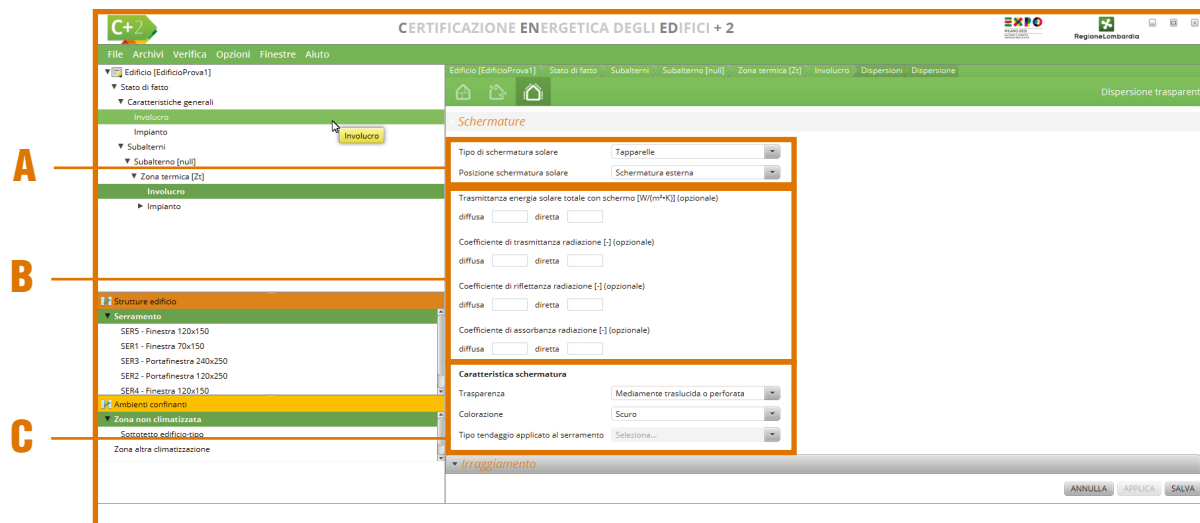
C+2

CERTIFICAZIONE ENERGETICA DEGLI EDIFICI + 2

EXPO MILANO 2015

RegioneLombardia

File Archivi Verifica Opzioni Finestre Aiuto

Edificio [EdificioProva1]
Stato di fatto
Caratteristiche generali
Involucro
Impianto
Subalterni
Subalterno [null]
Zona termica [Zt]
Involucro
Impianto

Involucro

A

B

C

Strutture edificio
Serramento
SER5 - Finestra 120x150
SER1 - Finestra 70x150
SER3 - Portafinestra 240x250
SER2 - Portafinestra 120x250
SER4 - Finestra 120x150
Ambienti confinanti
Zona non climatizzata
Sottotetto edificio-tipo
Zona altra climatizzazione

Edificio [EdificioProva1] Stato di fatto Subalterni Subalterno [null] Zona termica [Zt] Involucro Dispersioni Dispersione

Dispersione trasparent

Schermature

Tipo di schermatura solare Tapparelle
Posizione schermatura solare Schermatura esterna

Trasmittanza energia solare totale con schermo [W/(m²•K)] (opzionale)
diffusa diretta

Coefficiente di trasmittanza radiazione [-] (opzionale)
diffusa diretta

Coefficiente di riflettanza radiazione [-] (opzionale)
diffusa diretta

Coefficiente di assorbanza radiazione [-] (opzionale)
diffusa diretta

Caratteristica schermatura
Trasparenza Mediamente traslucida o perforata
Colorazione Scuro
Tipo tendaggio applicato al serramento Seleziona...

Irraggiamento

ANNULLA APPLICA SALVA